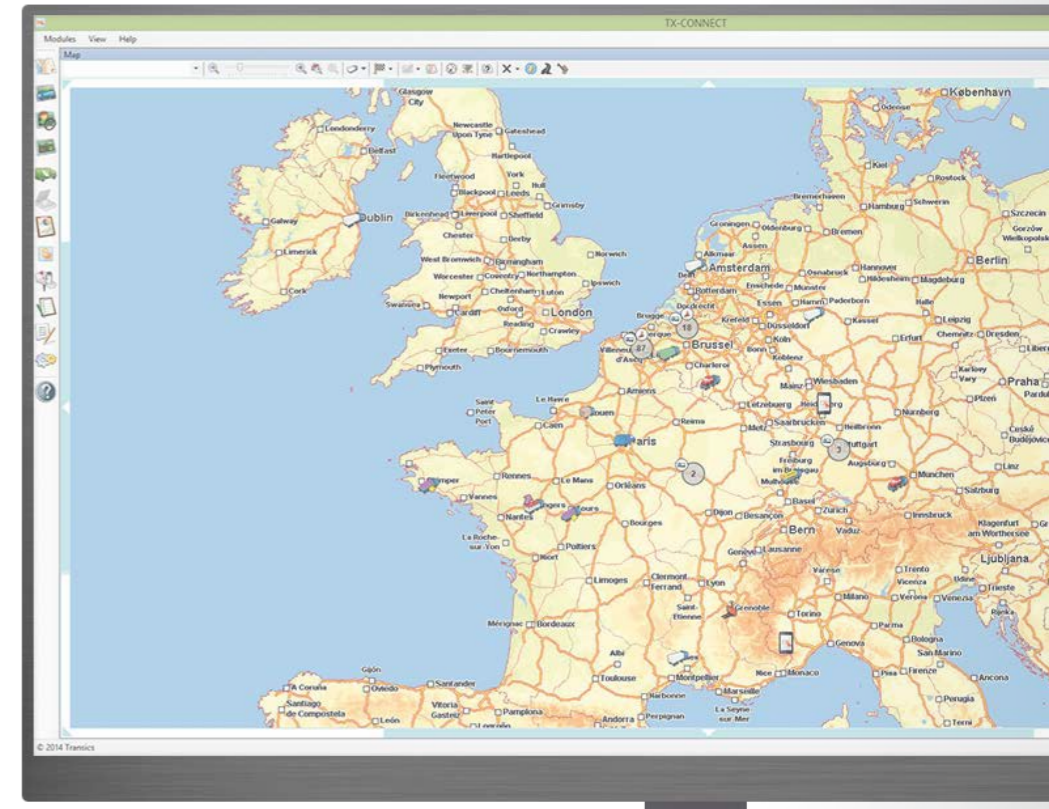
TX-CONNECT

Modules View Help

Map

Glasgow City
Londonderry
Belfast
Newcastle upon Tyne
Gateshead
Hartlepool
Fleetwood
York
Hull
Blackpool
Leeds
Grimsby
Galway
Dublin
Birkenhead
Liverpool
Sheffield
Chester
Derby
Limerick
West Bromwich
Birmingham
Norwich
Worcester
Coventry
Northampton
Cork
Newport
Cheltenham
Luton
Ipswich
Swansea
Cardiff
Oxford
London
Reading
Crawley
Exeter
Bournemouth
Plymouth
Odense
København
Kiel
Rostock
Bremerhaven
Hamburg
Schwerin
Szczecin
Gorzów Wielkopolski
Groningen
Oldenburg
Bremen
Assen
Alkmaar
Amsterdam
Osnabrück
Hannover
Berlin
Hildesheim
Magdeburg
Rotterdam
Enschede
Münster
Dordrecht
Essen
Hamm
Paderborn
Halle
Leipzig
Brugge
Krefeld
Düsseldorf
Kassel
Erfurt
Chemnitz
Dresden
Brussel
Köln
Bonn
Koblenz
Villeneuve d'Ascq
Charleroi
Karlovy Vary
Praha
Pardubice
Mainz
Wiesbaden
Amiens
Le Havre
Saint Peter Port
Rouen
Letzeburg
Heidelberg
Nurnberg
Plzeň
Caen
Reims
Metz
Saarbrücken
Heilbronn
Paris
Strasbourg
Stuttgart
České Budějovice
Freiburg im Breisgau
Augsburg
München
Linz
Quimper
Rennes
Le Mans
Orléans
Mulhouse
Basel
Salzburg
Vannes
Nantes
Angers
Tours
Dijon
Besançon
Zürich
Innsbruck
Bourges
Bern
Vaduz
Klagenfurt am Worthersee
La Roche-sur-Yon
Poitiers
Genève
Lausanne
Ljubljana
Niort
Varese
Trento
Udine
Trieste
Limoges
Clermont-Ferrand
Lyon
Vicenza
Milano
Verona
Venezia
Rijeka
Saint-Etienne
Grenoble
Torino
Mérignac
Bordeaux
Parma
Genova
Bologna
San Marino
Albi
Firenze
Ancona
Montpellier
Nice
Monaco
Pisa
Toulouse
Marseille
Perugia
Gijón
A Coruña
Oviedo
Santander
Narbonne
Santiago de Compostela
Vitoria Gasteiz
Pamplona
La Seyne sur Mer
Terni
León
Andorra
Perpignan
Logroño

10
87
2
3

© 2014 Transics